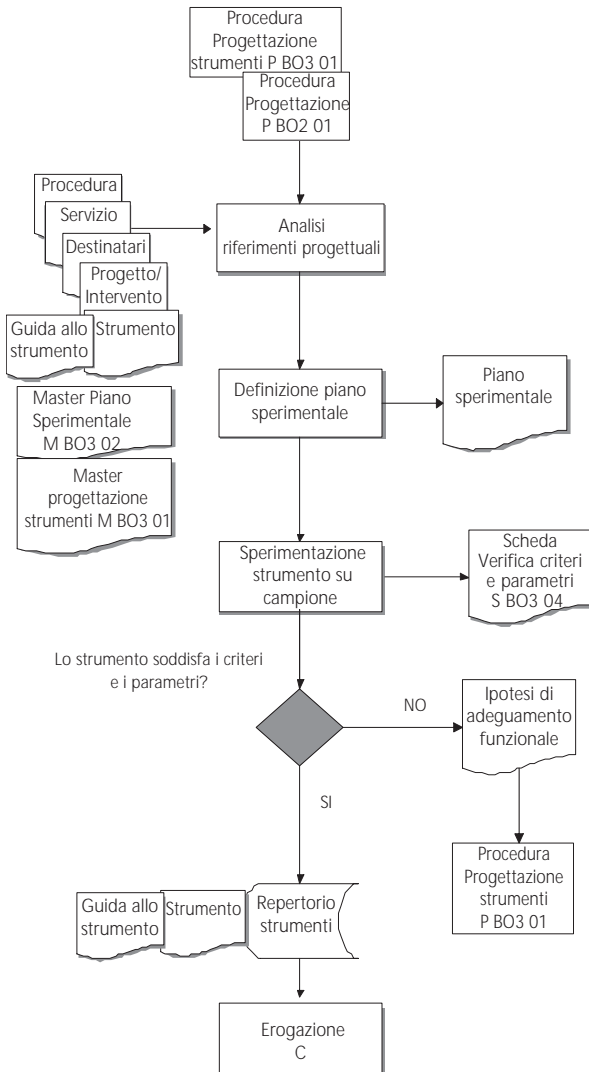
Procedura Progettazione strumenti P BO3 01

Procedura Progettazione P BO2 01

Procedura

Servizio

Destinatari

Progetto/ Intervento

Guida allo strumento

Strumento

Analisi riferimenti progettuali

Master Piano Sperimentale M BO3 02

Master progettazione strumenti M BO3 01

Definizione piano sperimentale

Piano sperimentale

Sperimentazione strumento su campione

Scheda Verifica criteri e parametri S BO3 04

Lo strumento soddisfa i criteri e i parametri?

NO

Ipotesi di adeguamento funzionale

SI

Procedura Progettazione strumenti P BO3 01

Guida allo strumento

Strumento

Repertorio strumenti

Erogazione C